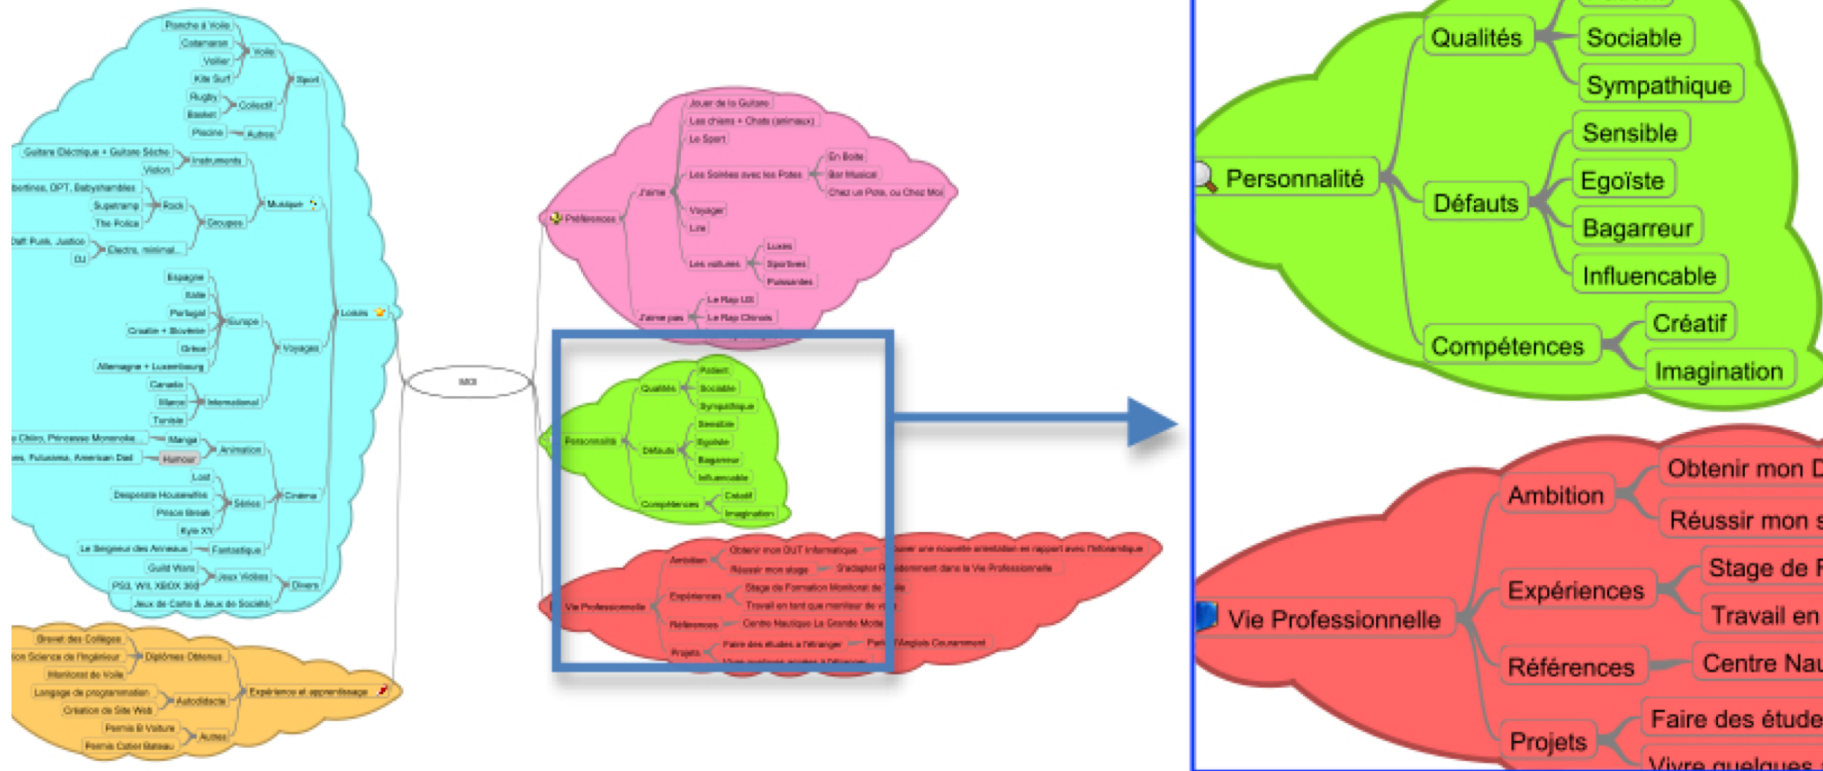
Planche à Voile
Catamaran
Voile
Voilier
Kite Surf
Sport
Rugby
Collectif
Basket
Piscine
Autres
Guitare Électrique + Guitare Sèche
Instruments
Violon
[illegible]ertines, DPT, Babyshambles
Supertramp
Rock
Musique
The Police
Groupes
Daft Punk, Justice
Electro, minimal...
DJ
Espagne
Italie
Portugal
Europe
Croatie + Slovénie
Voyages
Grèce
Allemagne + Luxembourg
Loisirs
Canada
Maroc
International
Tunisie
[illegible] Chiro, Princesse Mononoke
Manga
Animation
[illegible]es, Futurama, American Dad
Humour
Lost
Desperate Housewives
Séries
Cinéma
Prison Break
Kyle XY
Le Seigneur des Anneaux
Fantastique
Guild Wars
Jeux Vidéos
PS3, Wii, XBOX 360
Divers
Jeux de Carte & Jeux de Société
Brevet des Collèges
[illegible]ion Science de l'Ingénieur
Diplômes Obtenus
Monitorat de Voile
Langage de programmation
Autodidacte
Expérience et apprentissage
Création de Site Web
Permis B Voiture
Autres
Permis Côtier Bateau
MOI
Jouer de la Guitare
Les chiens + Chats (animaux)
Le Sport
En Boite
Les Soirées avec les Potes
Bar Musical
Chez un Pote, ou Chez Moi
J'aime
Préférences
Voyager
Lire
Luxes
Les voitures
Sportives
Puissantes
Le Rap US
J'aime pas
Le Rap Chinois
Patient
Qualités
Sociable
Sympathique
Sensible
Personnalité
Défauts
Egoïste
Bagarreur
Influencable
Compétences
Créatif
Imagination
Obtenir mon DUT Informatique
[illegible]ouver une nouvelle orientation en rapport avec l'informatique
Ambition
Réussir mon stage
S'adapter R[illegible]ement dans la Vie Professionnelle
Stage de Formation Monitorat de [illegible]
Vie Professionnelle
Expériences
Travail en tant que moniteur de v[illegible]
Références
Centre Nautique La Grande Motte
Faire des études à l'étranger
Parler l'Anglais Couramment
Projets
Vivre quelques années à l'étranger
Qualités
Sociable
Sympathique
Sensible
Personnalité
Egoïste
Défauts
Bagarreur
Influencable
Créatif
Compétences
Imagination
Obtenir mon D
Ambition
Réussir mon s
Stage de F
Expériences
Vie Professionnelle
Travail en
Références
Centre Nau
Faire des étude
Projets
Vivre quelques